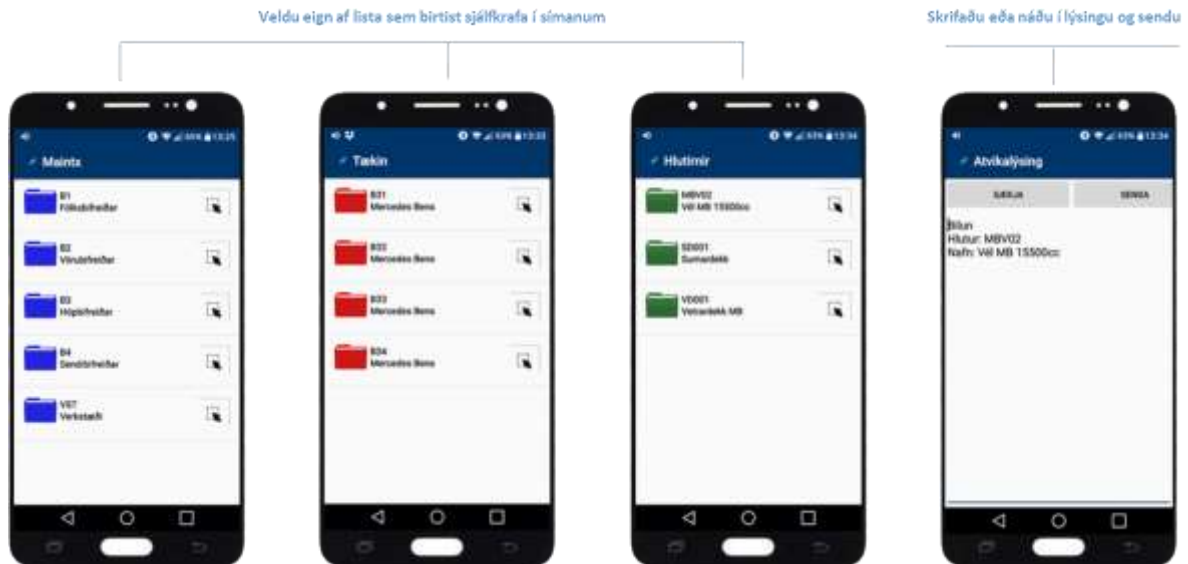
Veldu eign af lista sem birtist sjálfkrafa í símanum

Skrifaðu eða náðu í lýsingu og sendu

Maintx

B1
Fólksbifreiðar

B2
Vörubifreiðar

B3
Hópbifreiðar

B4
Sendibifreiðar

V07
Verkstæði

Tækin

B31
Mercedes Benz

B32
Mercedes Benz

B33
Mercedes Benz

B34
Mercedes Benz

Hlutirnir

MBV02
Vél MB 15500cc

SD001
Sumardekk

VD001
Vetrardekk MB

Atvikalýsing

SÆKJA

SENDA

Bilun
Hlutur: MBV02
Nafn: Vél MB 15500cc